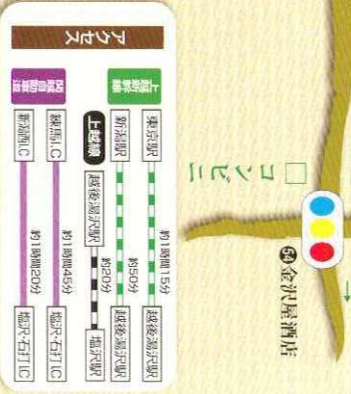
アクセス

上越新幹線
東京駅
約1時間15分
越後湯沢駅
新潟駅
約50分
越後湯沢駅

上越線
越後湯沢駅
約20分
塩沢駅

関越自動車道
練馬IC
約1時間45分
塩沢・石打IC
新潟中央IC
約1時間20分
塩沢・石打IC

コンビニ

54 金沢屋酒店